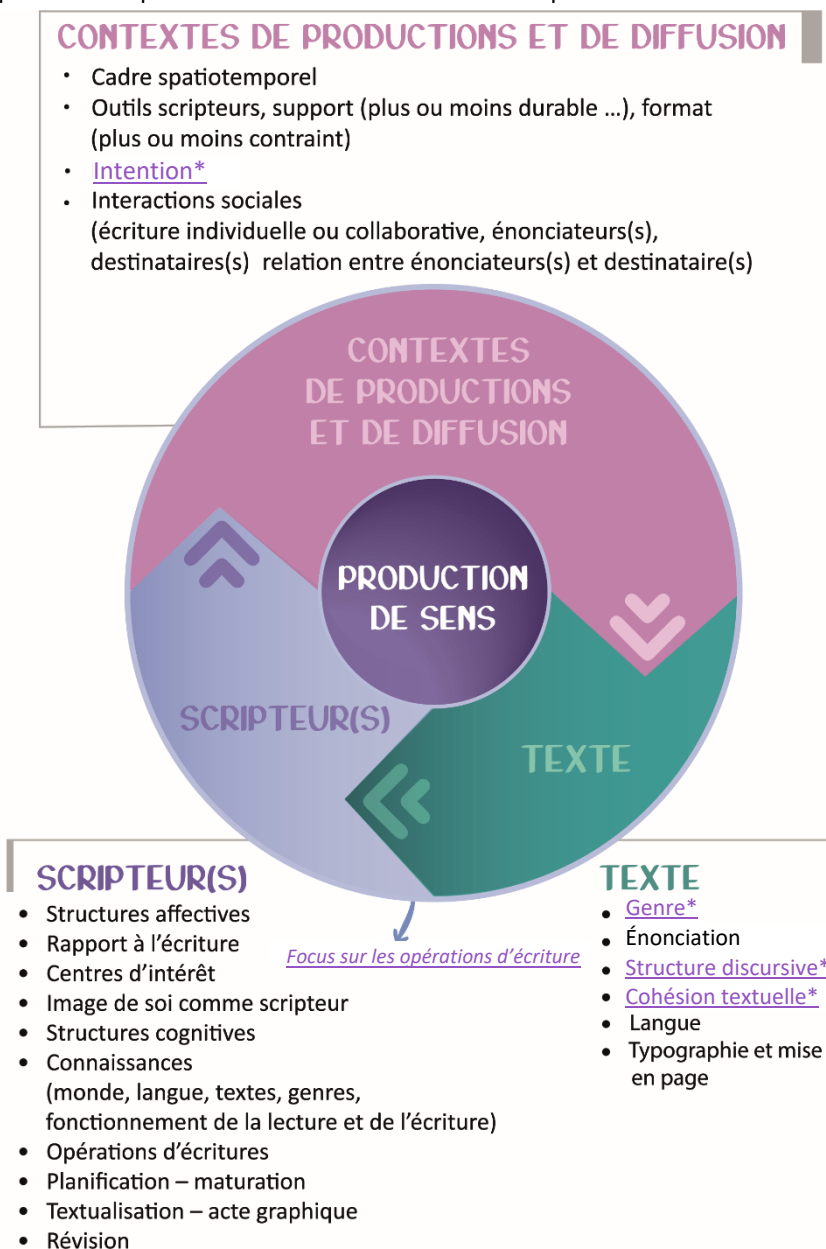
CONTEXTES DE PRODUCTIONS ET DE DIFFUSION

- Cadre spatiotemporel
- Outils scripteurs, support (plus ou moins durable …), format (plus ou moins contraint)
- Intention*
- Interactions sociales (écriture individuelle ou collaborative, énonciateurs(s), destinataires(s) relation entre énonciateurs(s) et destinataire(s)

CONTEXTES DE PRODUCTIONS ET DE DIFFUSION

PRODUCTION DE SENS

SCRIPTEUR(S)

TEXTE

SCRIPTEUR(S)

- Structures affectives
- Rapport à l'écriture
- Centres d'intérêt
- Image de soi comme scripteur
- Structures cognitives
- Connaissances (monde, langue, textes, genres, fonctionnement de la lecture et de l'écriture)
- Opérations d'écritures
- Planification – maturation
- Textualisation – acte graphique
- Révision

Focus sur les opérations d'écriture

TEXTE

- Genre*
- Énonciation
- Structure discursive*
- Cohésion textuelle*
- Langue
- Typographie et mise en page